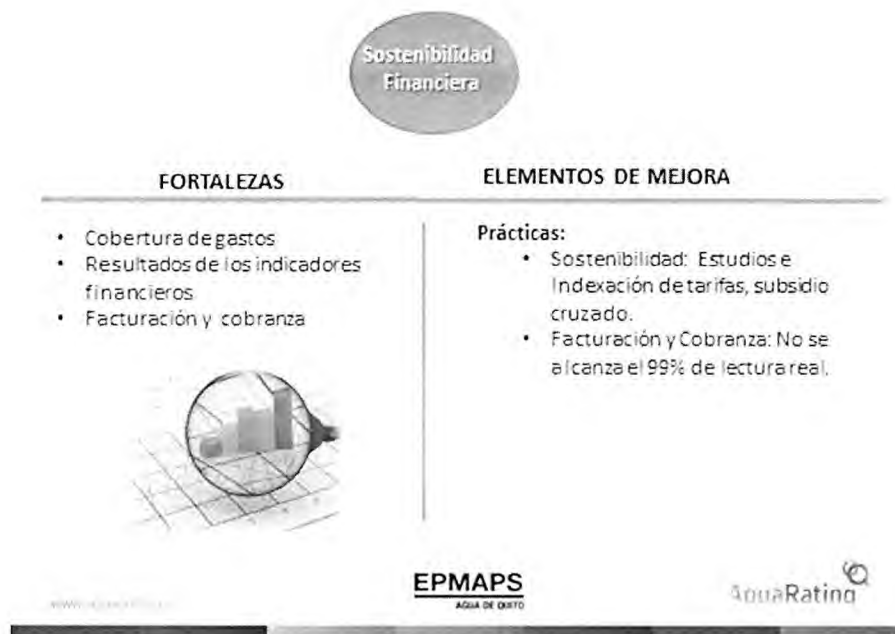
Sostenibilidad Financiera

FORTALEZAS

- Cobertura de gastos
- Resultados de los indicadores financieros
- Facturación y cobranza

ELEMENTOS DE MEJORA

Prácticas:

- Sostenibilidad: Estudios e Indexación de tarifas, subsidio cruzado.
- Facturación y Cobranza: No se alcanza el 99% de lectura real.

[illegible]

EPMAPS
AGUA DE QUITO

AquaRating